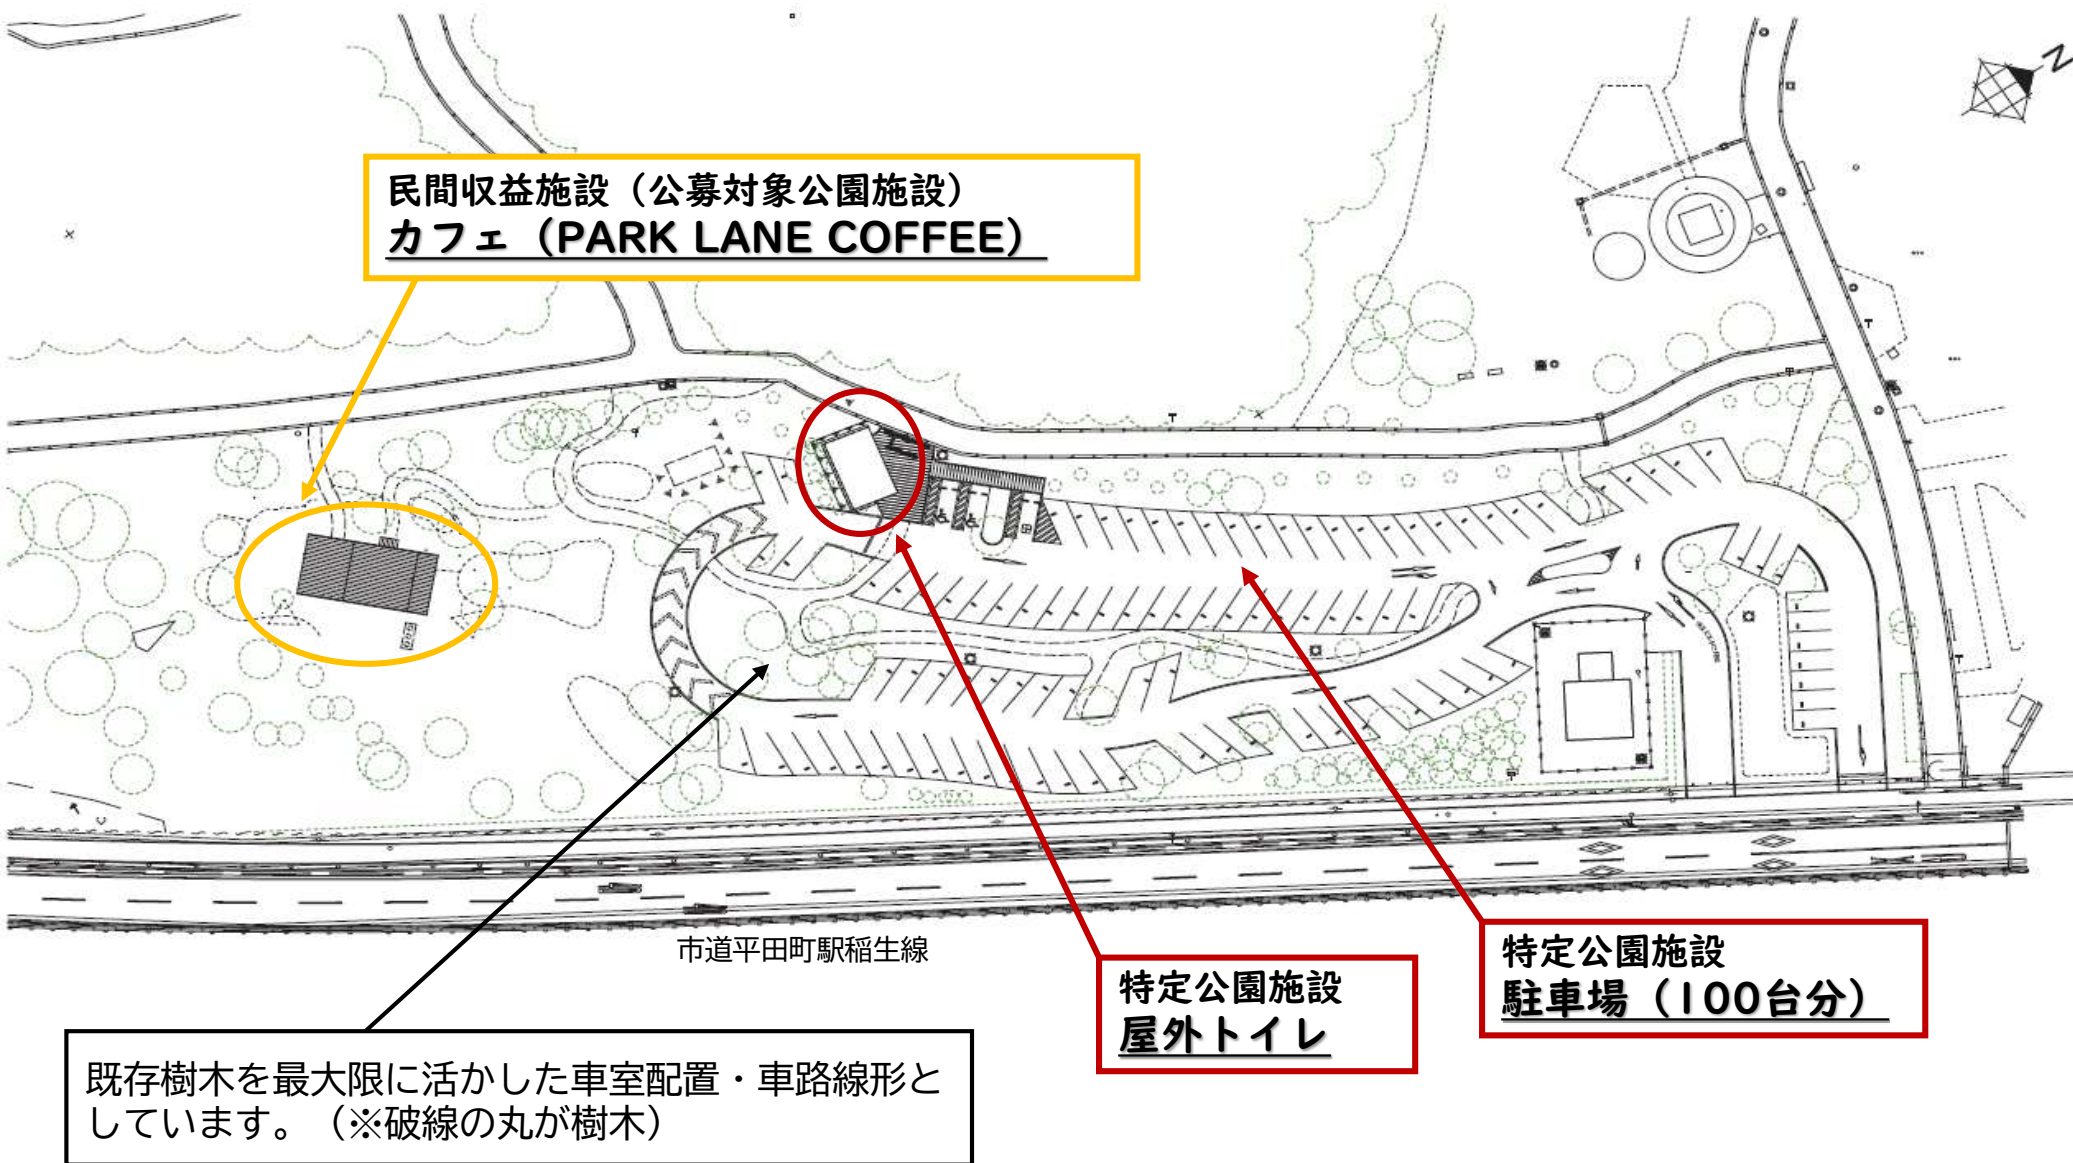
民間収益施設（公募対象公園施設）
カフェ（PARK LANE COFFEE）

市道平田町駅稲生線

特定公園施設
屋外トイレ

特定公園施設
駐車場（100台分）

既存樹木を最大限に活かした車室配置・車路線形としています。（※破線の丸が樹木）